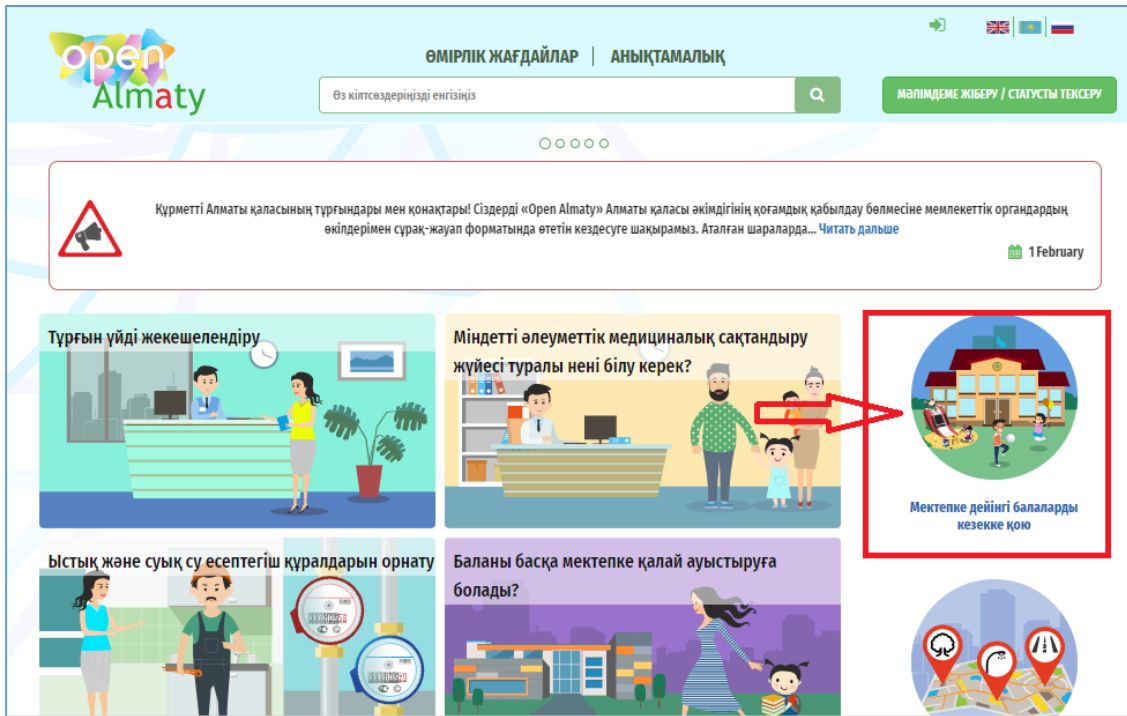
open Almaty

ӨМІРЛІК ЖАҒДАЙЛАР | АНЫҚТАМАЛЫҚ

Өз кілтсөздеріңізді енгізіңіз

МӘЛІМДЕМЕ ЖІБЕРУ / СТАТУСТЫ ТЕКСЕРУ

Құрметті Алматы қаласының тұрғындары мен қонақтары! Сіздерді «Open Almaty» Алматы қаласы әкімдігінің қоғамдық қабылдау бөлмесіне мемлекеттік органдардың өкілдерімен сұрақ-жауап форматында өтетін кездесуге шақырамыз. Аталған шараларда... Читать дальше

1 February

Тұрғын үйді жекешелендіру

Міндетті әлеуметтік медициналық сақтандыру жүйесі туралы нені білу керек?

Мектепке дейінгі балаларды кезекке қою

Ыстық және суық су есептегіш құралдарын орнату

Баланы басқа мектепке қалай ауыстыруға болады?